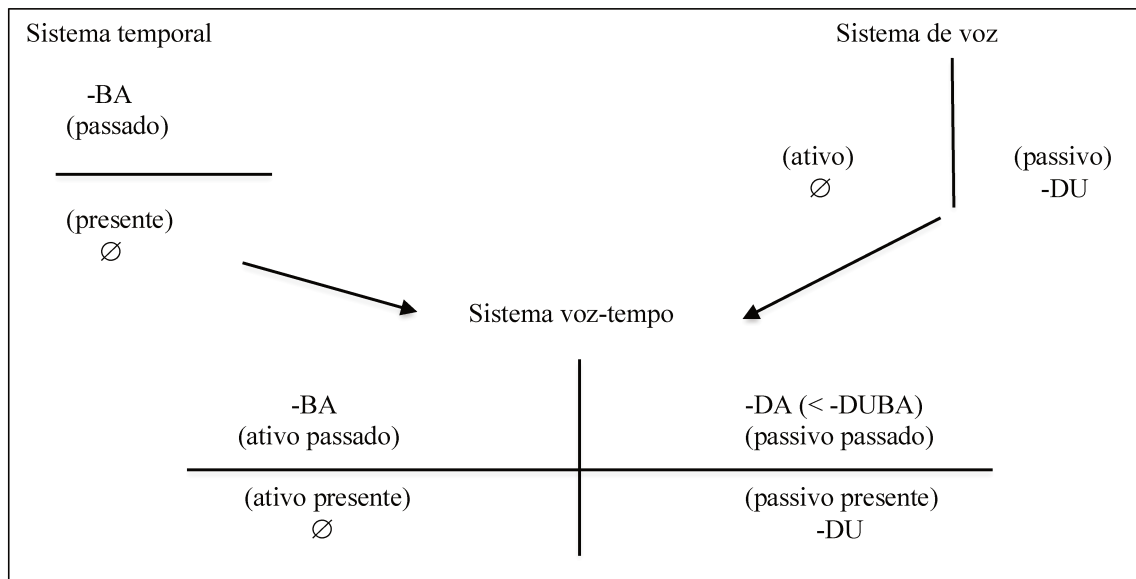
Sistema temporal

-BA
(passado)

(presente)
$\varnothing$

Sistema de voz

(ativo)
$\varnothing$

(passivo)
-DU

Sistema voz-tempo

-BA
(ativo passado)

-DA (< -DUBA)
(passivo passado)

(ativo presente)
$\varnothing$

(passivo presente)
-DU